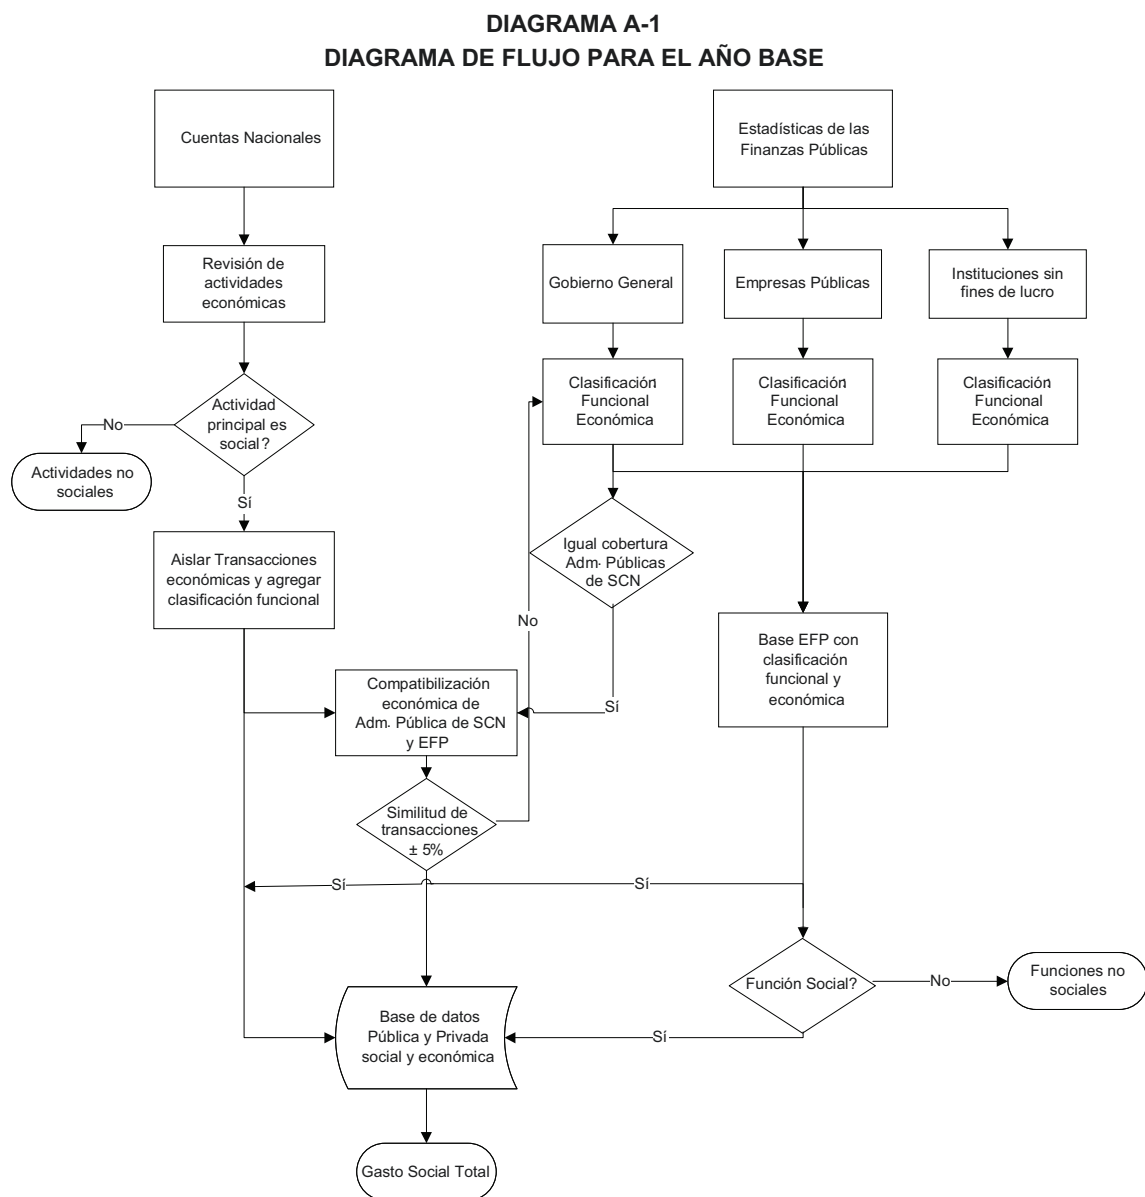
DIAGRAMA A-1
DIAGRAMA DE FLUJO PARA EL AÑO BASE

Cuentas Nacionales

Revisión de actividades económicas

Actividad principal es social?

No

Actividades no sociales

Sí

Aislar Transacciones económicas y agregar clasificación funcional

Estadísticas de las Finanzas Públicas

Gobierno General

Empresas Públicas

Instituciones sin fines de lucro

Clasificación Funcional Económica

Clasificación Funcional Económica

Clasificación Funcional Económica

Igual cobertura Adm. Públicas de SCN

No

Sí

Compatibilización económica de Adm. Pública de SCN y EFP

Base EFP con clasificación funcional y económica

Similitud de transacciones ± 5%

Sí

Sí

Función Social?

No

Funciones no sociales

Sí

Base de datos Pública y Privada social y económica

Gasto Social Total